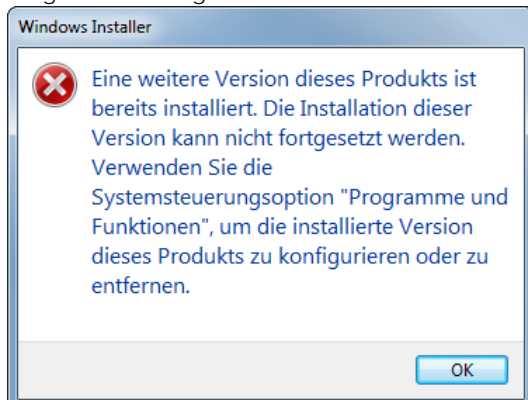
Windows Installer

Eine weitere Version dieses Produkts ist bereits installiert. Die Installation dieser Version kann nicht fortgesetzt werden. Verwenden Sie die Systemsteuerungsoption "Programme und Funktionen", um die installierte Version dieses Produkts zu konfigurieren oder zu entfernen.

OK